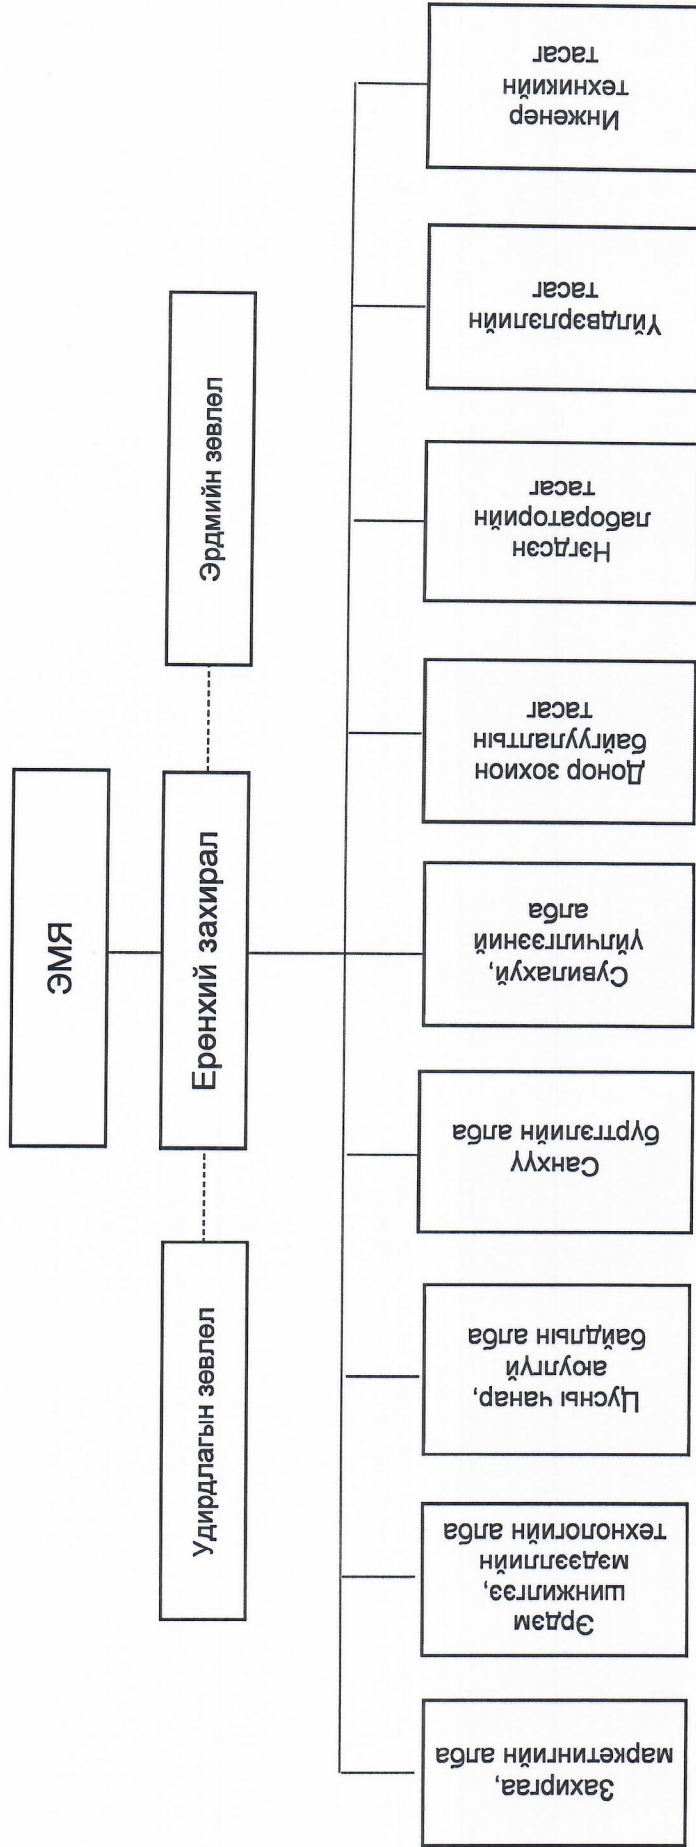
ЭМЯ

Ерөнхий захирал

Эрдмийн зөвлөл

Удирдлагын зөвлөл

Захиргаа, маркетингийн алба

Эрдэм шинжилгээ, мэдээллийн технологийн алба

Цусны чанар, аюулгүй байдлын алба

Санхүү бүртгэлийн алба

Сургалт, үйлчилгээний алба

Донор зохион байгуулалтын тасаг

Нэгдсэн лабораторийн тасаг

Үйлдвэрлэлийн тасаг

Инженер техникийн тасаг